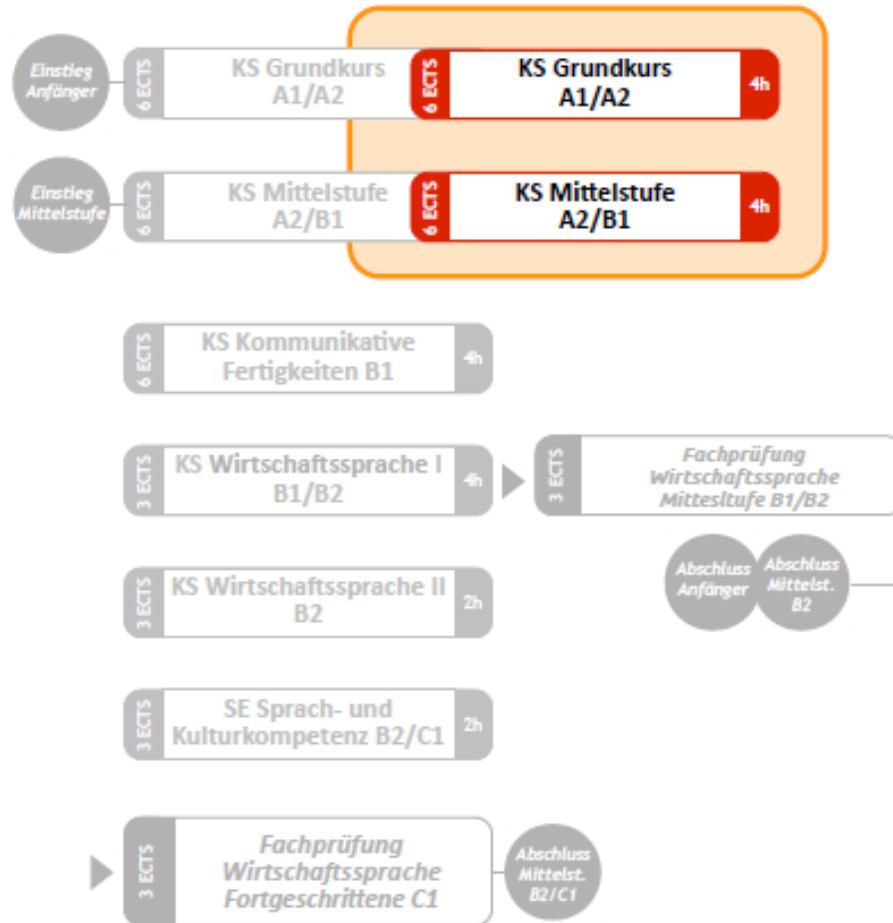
Einstieg Anfänger

6 ECTS

KS Grundkurs A1/A2

6 ECTS

KS Grundkurs A1/A2

4h

Einstieg Mittelstufe

6 ECTS

KS Mittelstufe A2/B1

6 ECTS

KS Mittelstufe A2/B1

4h

6 ECTS

KS Kommunikative Fertigkeiten B1

4h

3 ECTS

KS Wirtschaftssprache I B1/B2

4h

3 ECTS

Fachprüfung Wirtschaftssprache Mittesltufe B1/B2

Abschluss Anfänger

Abschluss Mittelst. B2

3 ECTS

KS Wirtschaftssprache II B2

2h

3 ECTS

SE Sprach- und Kulturkompetenz B2/C1

2h

3 ECTS

Fachprüfung Wirtschaftssprache Fortgeschrittene C1

Abschluss Mittelst. B2/C1